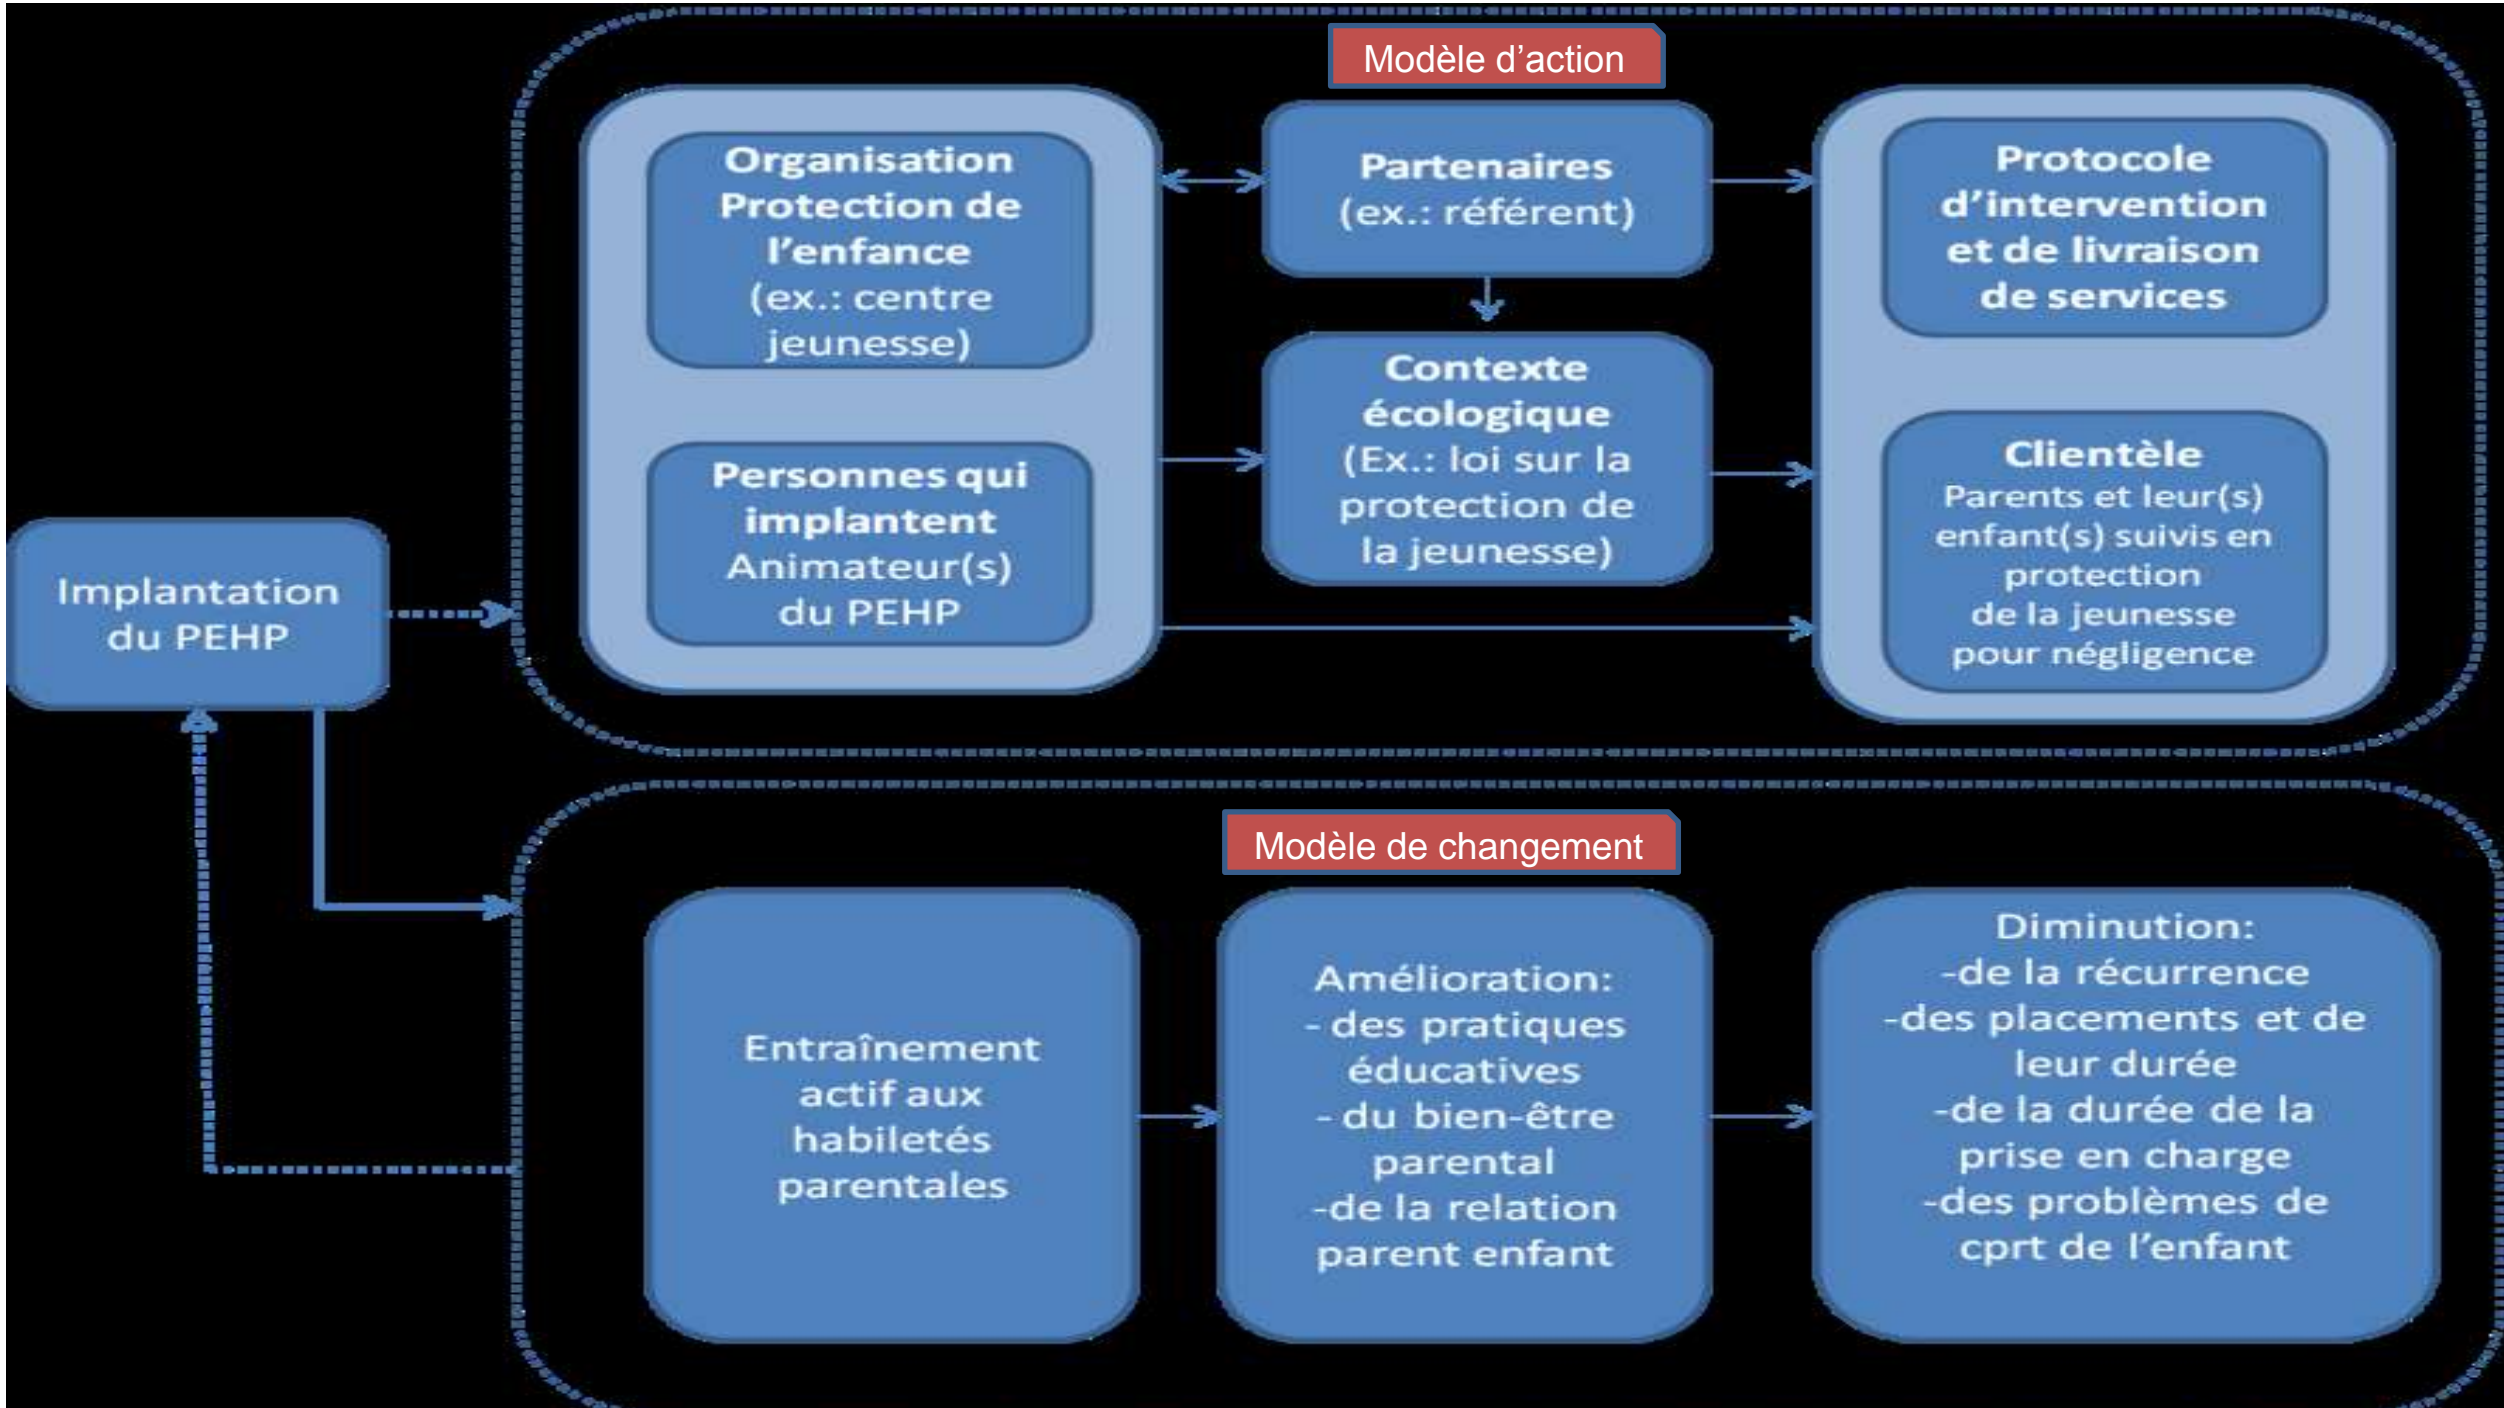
Implantation du PEHP

Modèle d'action

Organisation Protection de l'enfance (ex.: centre jeunesse)

Personnes qui implantent Animateur(s) du PEHP

Partenaires (ex.: référent)

Contexte écologique (Ex.: loi sur la protection de la jeunesse)

Protocole d'intervention et de livraison de services

Clientèle Parents et leur(s) enfant(s) suivis en protection de la jeunesse pour négligence

Modèle de changement

Entraînement actif aux habiletés parentales

Amélioration:
- des pratiques éducatives
- du bien-être parental
-de la relation parent enfant

Diminution:
-de la récurrence
-des placements et de leur durée
-de la durée de la prise en charge
-des problèmes de cprt de l'enfant